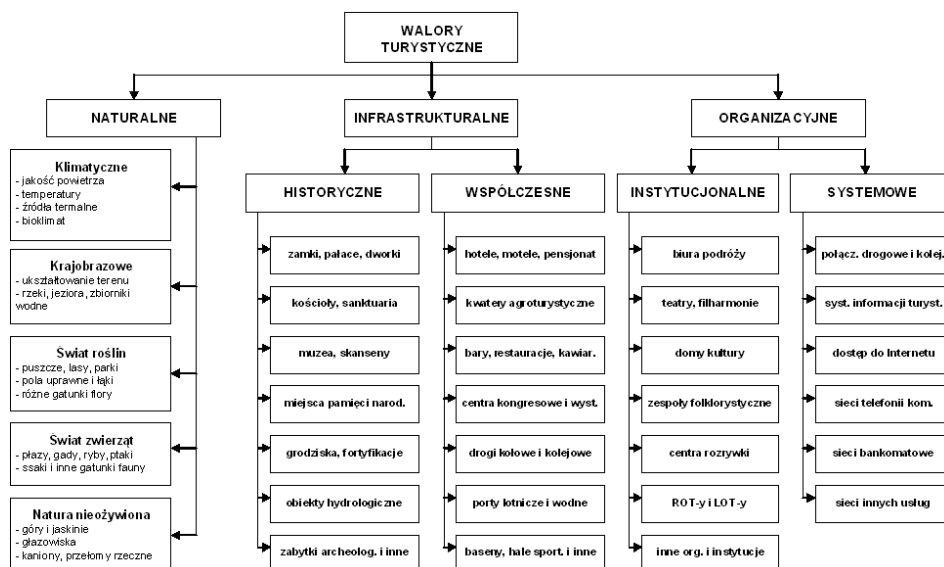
WALORY TURYSTYCZNE

NATURALNE

INFRASTRUKTURALNE

ORGANIZACYJNE

Klimatyczne
- jakość powietrza
- temperatury
- źródła termalne
- bioklimat

Krajobrazowe
- ukształtowanie terenu
- rzeki, jeziora, zbiorniki wodne

Świat roślin
- puszcze, lasy, parki
- pola uprawne i łąki
- różne gatunki flory

Świat zwierząt
- płazy, gady, ryby, ptaki
- ssaki i inne gatunki fauny

Natura nieożywiona
- góry i jaskinie
- głazowiska
- kaniony, przełomy rzeczne

HISTORYCZNE

zamki, pałace, dworki

kościoły, sanktuaria

muzea, skanseny

miejsca pamięci narod.

grodziska, fortyfikacje

obiekty hydrologiczne

zabytki archeolog. i inne

WSPÓŁCZESNE

hotele, motele, pensjonat

kwatery agroturystyczne

bary, restauracje, kawiar.

centra kongresowe i wyst.

drogi kołowe i kolejowe

porty lotnicze i wodne

baseny, hale sport. i inne

INSTYTUCJONALNE

biura podróży

teatry, filharmonie

domy kultury

zespoły folklorystyczne

centra rozrywki

ROT-y i LOT-y

inne org. i instytucje

SYSTEMOWE

połącz. drogowe i kolej.

syst. informacji turyst.

dostęp do Internetu

sieci telefonii kom.

sieci bankomatowe

sieci innych usług